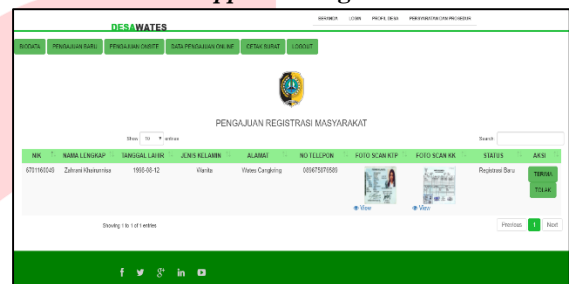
DESAWATES

BERANDA LOGIN PROFIL DESA PERSYARATAN PROSEDUR

BIODATA PENGAJUAN BARU PENGAJUAN ONSITE DATA PENGAJUAN ONLINE CETAK SURAT LOGOUT

PENGAJUAN REGISTRASI MASYARAKAT

Show 10 entries

Search:

| NIK | NAMA LENGKAP | TANGGAL LAHIR | JENIS KELAMIN | ALAMAT | NO TELEPON | FOTO SCAN KTP | FOTO SCAN KK | STATUS | AKSI |
|---|---|---|---|---|---|---|---|---|---|
| 6701160049 | Zahrani Khairunnisa | 1998-08-12 | Wanita | Wates Cangkring | 089675878589 | View | View | Registrasi Baru | TERIMA TOLAK |

Showing 1 to 1 of 1 entries

Previous 1 Next